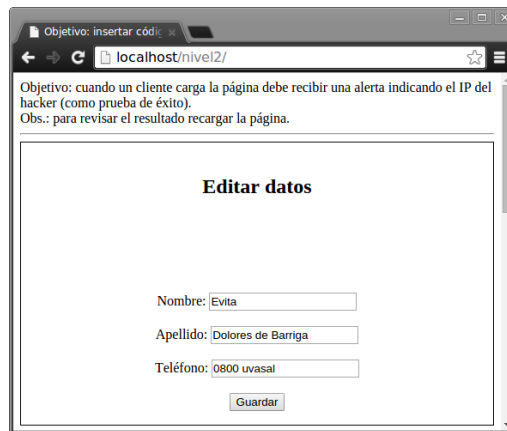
Objetivo: insertar códig ×

localhost/nivel2/

Objetivo: cuando un cliente carga la página debe recibir una alerta indicando el IP del hacker (como prueba de éxito).
Obs.: para revisar el resultado recargar la página.

Editar datos

Nombre: Evita

Apellido: Dolores de Barriga

Teléfono: 0800 uvasal

Guardar